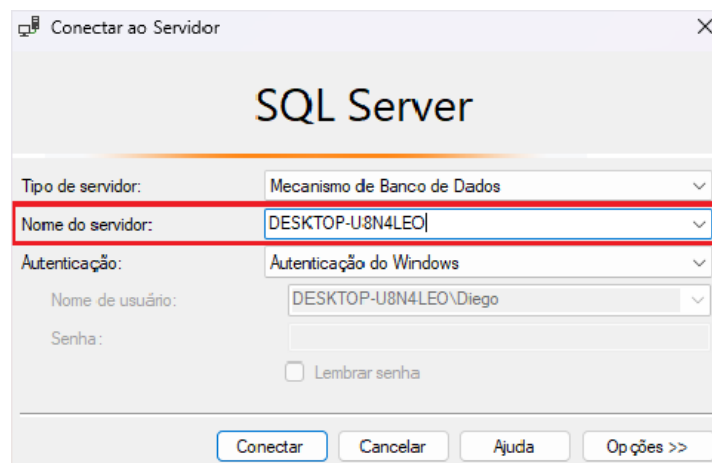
Conectar ao Servidor

SQL Server

Tipo de servidor: Mecanismo de Banco de Dados

Nome do servidor: DESKTOP-U8N4LEO

Autenticação: Autenticação do Windows

Nome de usuário: DESKTOP-U8N4LEO\Diego

Senha:

Lembrar senha

Conectar Cancelar Ajuda Opções >>